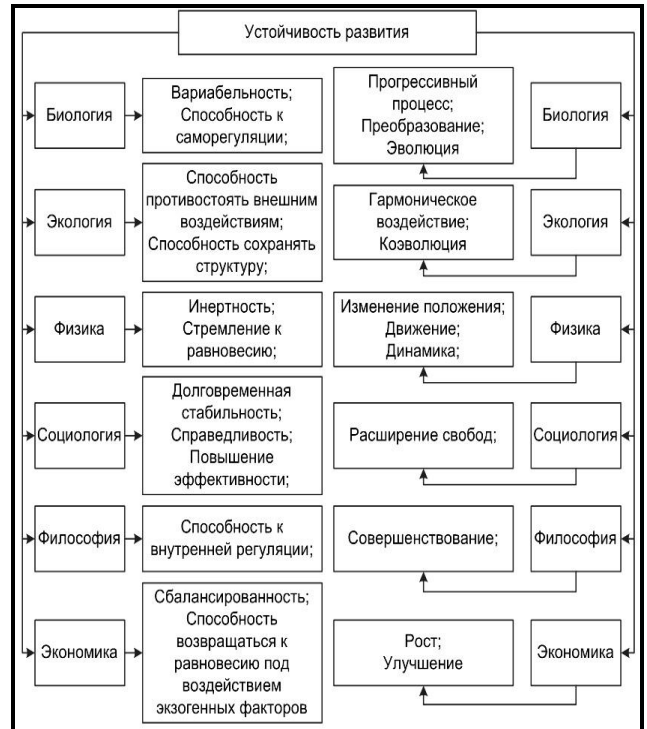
Устойчивость развития

Биология

Вариабельность; Способность к саморегуляции;

Прогрессивный процесс; Преобразование; Эволюция

Биология

Экология

Способность противостоять внешним воздействиям; Способность сохранять структуру;

Гармоническое воздействие; Коэволюция

Экология

Физика

Инертность; Стремление к равновесию;

Изменение положения; Движение; Динамика;

Физика

Социология

Долговременная стабильность; Справедливость; Повышение эффективности;

Расширение свобод;

Социология

Философия

Способность к внутренней регуляции;

Совершенствование;

Философия

Экономика

Сбалансированность; Способность возвращаться к равновесию под воздействием экзогенных факторов

Рост; Улучшение

Экономика